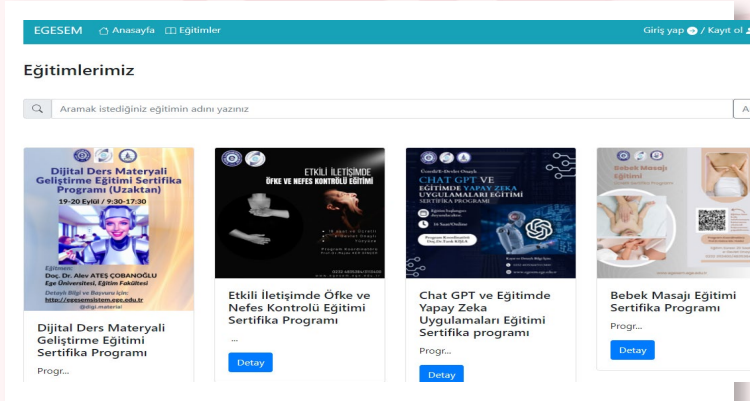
EGESEM Anasayfa Eğitimler

Giriş yap / Kayıt ol

Eğitimlerimiz

Aramak istediğiniz eğitimin adını yazınız

A

Dijital Ders Materyali Geliştirme Eğitimi Sertifika Programı (Uzaktan)

19-20 Eylül / 9:30-17:30

Eğitmen: Doç. Dr. Alev ATEŞ ÇOBANOĞLU Ege Üniversitesi, Eğitim Fakültesi

Detaylı Bilgi ve Başvuru İçin: http://egesemsistem.ege.edu.tr

Dijital Ders Materyali Geliştirme Eğitimi Sertifika Programı

Progr...

ETKİLİ İLETİŞİMDE ÖFKE VE NEFES KONTROLÜ EĞİTİMİ

Etkili İletişimde Öfke ve Nefes Kontrolü Eğitimi Sertifika Programı

...

Detay

CHAT GPT VE EĞİTİMDE YAPAY ZEKA UYGULAMALARI EĞİTİMİ SERTİFİKA PROGRAMI

Chat GPT ve Eğitimde Yapay Zeka Uygulamaları Eğitimi Sertifika programı

Progr...

Detay

Bebek Masajı Eğitimi

Bebek Masajı Eğitimi Sertifika Programı

Progr...

Detay